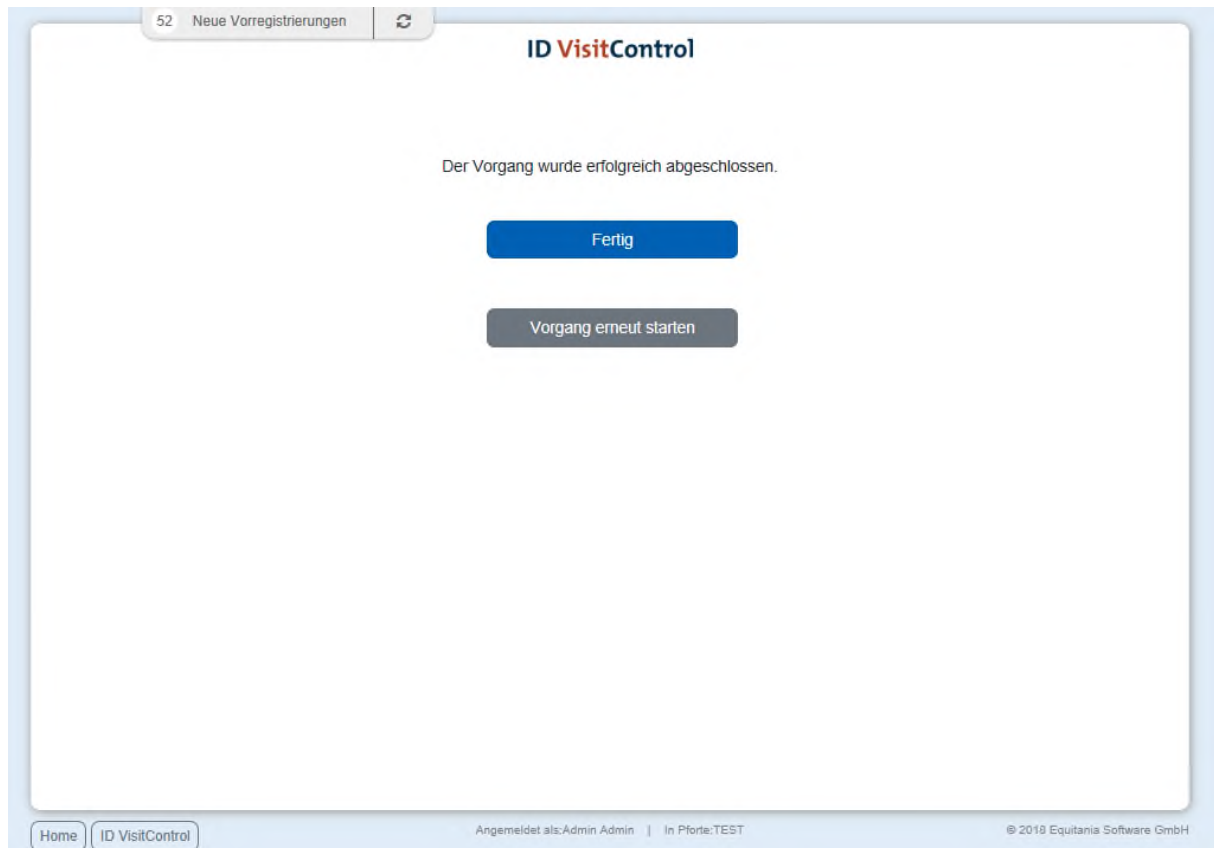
52 Neue Vorregistrierungen

ID VisitControl

Der Vorgang wurde erfolgreich abgeschlossen.

Fertig

Vorgang erneut starten

Home ID VisitControl

Angemeldet als:Admin Admin | In Pforte:TEST

© 2018 Equitania Software GmbH